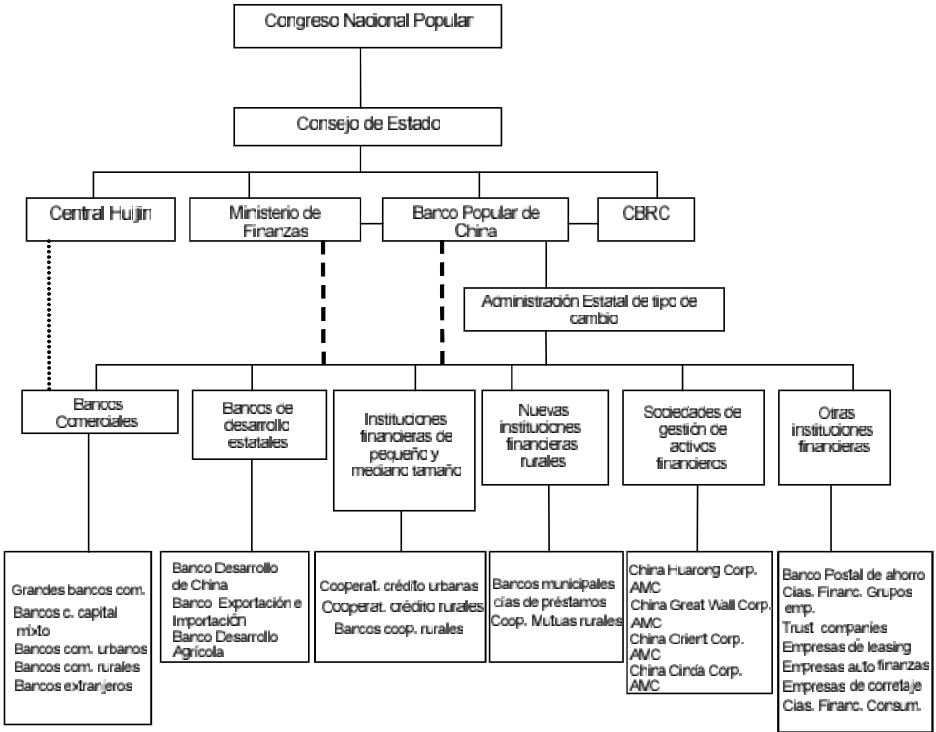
Congreso Nacional Popular

Consejo de Estado

Central Huijin

Ministerio de Finanzas

Banco Popular de China

CBRC

Administración Estatal de tipo de cambio

Bancos Comerciales

Bancos de desarrollo estatales

Instituciones financieras de pequeño y mediano tamañ

Nuevas instituciones financieras rurales

Sociedades de gestión de activos financieros

Otras instituciones financieras

Grandes bancos com.
Bancos c. capital mixto
Bancos com. urbanos
Bancos com. rurales
Bancos extranjeros

Banco Desarrollo de China
Banco Exportación e Importación
Banco Desarrollo Agrícola

Cooperat. crédito urbanas
Cooperat. crédito rurales
Bancos coop. rurales

Bancos municipales
cías de préstamos
Coop. Mutuas rurales

China Huarong Corp. AMC
China Great Wall Corp. AMC
China Orient Corp. AMC
China Cinda Corp. AMC

Banco Postal de ahorro
Cías. Financ. Grupos emp.
Trust companies
Empresas de leasing
Empresas auto finanzas
Empresas de corretaje
Cías. Financ. Consum.